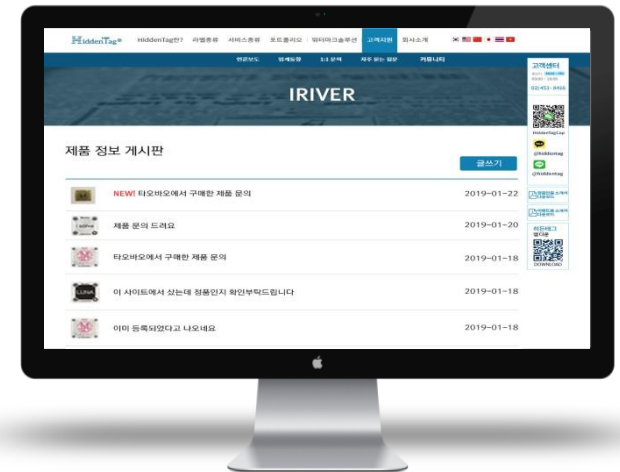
HiddenTag

HiddenTag란? 라벨종류 서비스종류 포트폴리오 워터마크솔루션 고객지원 회사소개

언론보도 업계동향 1:1 문의 자주 묻는 질문 커뮤니티

IRIVER

고객센터

02-453-8466

HiddenTagCorp

@hiddentag

@hiddentag

히든태그 앱다운

DOWNLOAD

제품 정보 게시판

글쓰기

NEW! 타오바오에서 구매한 제품 문의 2019-01-22

제품 문의 드려요 2019-01-20

타오바오에서 구매한 제품 문의 2019-01-18

이 사이트에서 샀는데 정품인지 확인부탁드립니다 2019-01-18

이미 등록되었다고 나오네요 2019-01-18